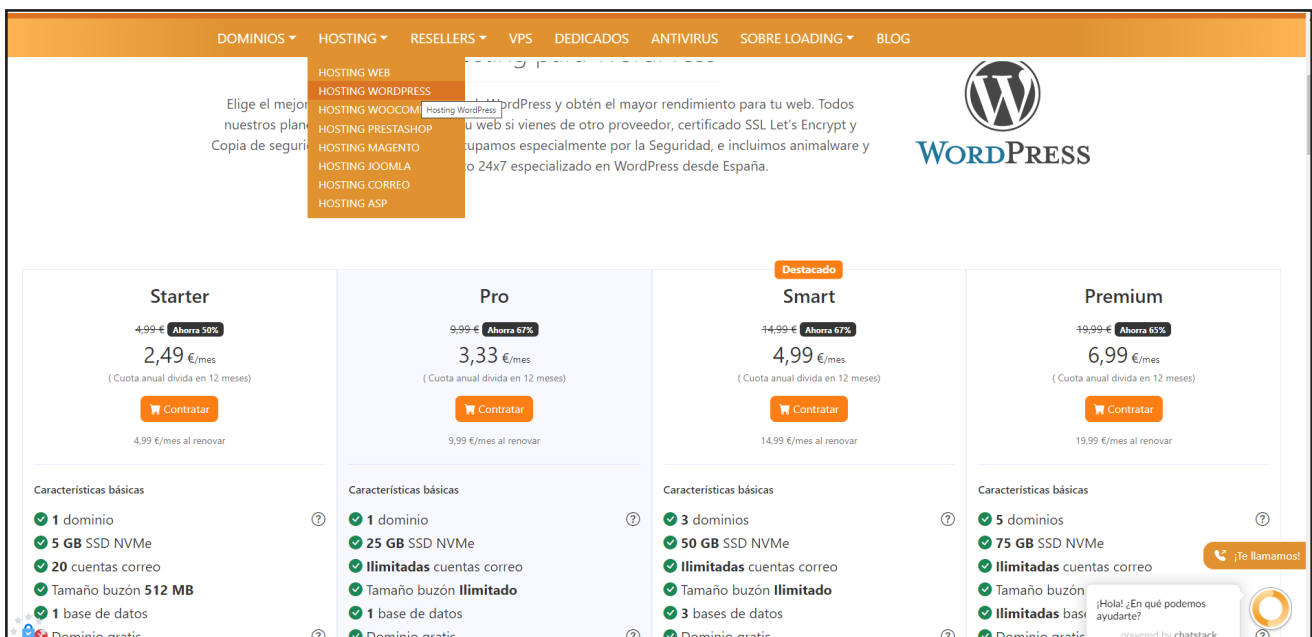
DOMINIOS ▾ HOSTING ▾ RESELLERS ▾ VPS DEDICADOS ANTIVIRUS SOBRE LOADING ▾ BLOG

HOSTING WEB
HOSTING WORDPRESS
HOSTING WOOCOM Hosting WordPress
HOSTING PRESTASHOP
HOSTING MAGENTO
HOSTING JOOMLA
HOSTING CORREO
HOSTING ASP

Elige el mejor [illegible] WordPress y obtén el mayor rendimiento para tu web. Todos nuestros plan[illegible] u web si vienes de otro proveedor, certificado SSL Let's Encrypt y Copia de seguri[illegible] cupamos especialmente por la Seguridad, e incluimos animalware y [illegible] o 24x7 especializado en WordPress desde España.

WORDPRESS

| Starter | Pro | Destacado Smart | Premium |
|---|---|---|---|
| ~~4,99 €~~ Ahorra 50% | ~~9,99 €~~ Ahorra 67% | ~~14,99 €~~ Ahorra 67% | ~~19,99 €~~ Ahorra 65% |
| 2,49 €/mes | 3,33 €/mes | 4,99 €/mes | 6,99 €/mes |
| ( Cuota anual divida en 12 meses) | ( Cuota anual divida en 12 meses) | ( Cuota anual divida en 12 meses) | ( Cuota anual divida en 12 meses) |
| Contratar | Contratar | Contratar | Contratar |
| 4,99 €/mes al renovar | 9,99 €/mes al renovar | 14,99 €/mes al renovar | 19,99 €/mes al renovar |
| Características básicas | Características básicas | Características básicas | Características básicas |
| 1 dominio | 1 dominio | 3 dominios | 5 dominios |
| 5 GB SSD NVMe | 25 GB SSD NVMe | 50 GB SSD NVMe | 75 GB SSD NVMe |
| 20 cuentas correo | Ilimitadas cuentas correo | Ilimitadas cuentas correo | Ilimitadas cuentas correo |
| Tamaño buzón 512 MB | Tamaño buzón Ilimitado | Tamaño buzón Ilimitado | Tamaño buzón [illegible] |
| 1 base de datos | 1 base de datos | 3 bases de datos | Ilimitadas bas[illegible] |
| Dominio gratis | Dominio gratis | Dominio gratis | Dominio grati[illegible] |

¡Te llamamos!

¡Hola! ¿En qué podemos ayudarte?
powered by chatstack